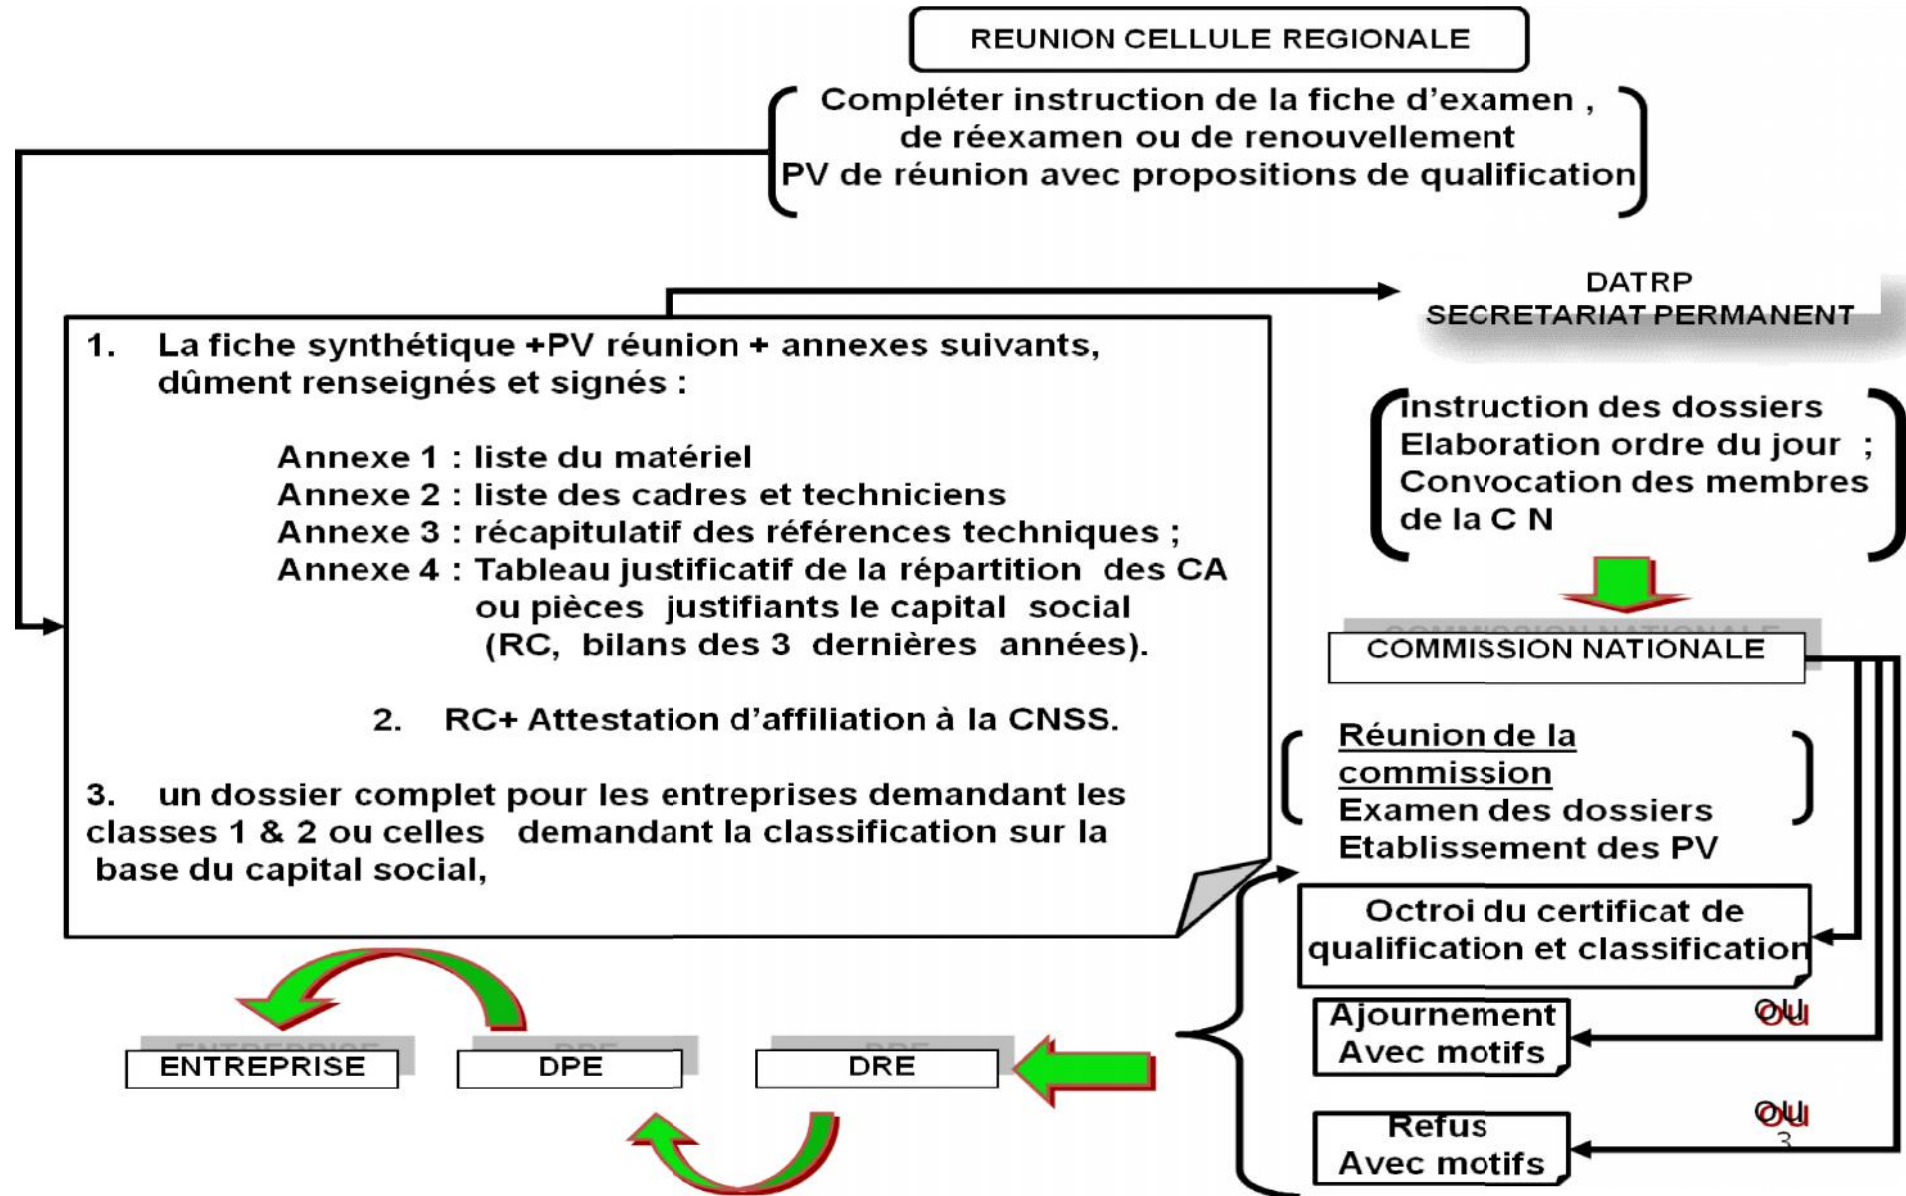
REUNION CELLULE REGIONALE

Compléter instruction de la fiche d'examen , de réexamen ou de renouvellement PV de réunion avec propositions de qualification

DATRP
SECRETARIAT PERMANENT

1. La fiche synthétique +PV réunion + annexes suivants, dûment renseignés et signés :

Annexe 1 : liste du matériel
Annexe 2 : liste des cadres et techniciens
Annexe 3 : récapitulatif des références techniques ;
Annexe 4 : Tableau justificatif de la répartition des CA ou pièces justifiants le capital social (RC, bilans des 3 dernières années).

2. RC+ Attestation d'affiliation à la CNSS.

3. un dossier complet pour les entreprises demandant les classes 1 & 2 ou celles demandant la classification sur la base du capital social,

instruction des dossiers
Elaboration ordre du jour ;
Convocation des membres de la C N

COMMISSION NATIONALE

Réunion de la commission
Examen des dossiers
Etablissement des PV

Octroi du certificat de qualification et classification

Ou

Ajournement
Avec motifs

Ou

Refus
Avec motifs

ENTREPRISE
DPE
DRE

3